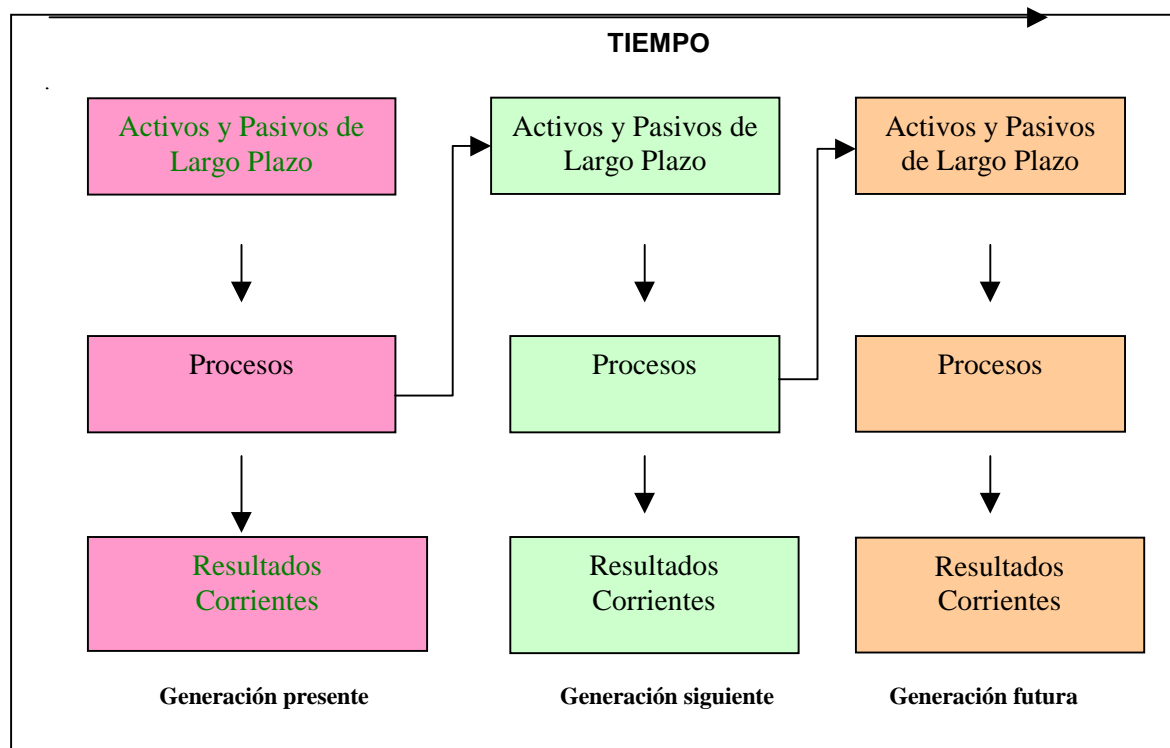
TIEMPO

Activos y Pasivos de Largo Plazo

Procesos

Resultados Corrientes

Generación presente

Activos y Pasivos de Largo Plazo

Procesos

Resultados Corrientes

Generación siguiente

Activos y Pasivos de Largo Plazo

Procesos

Resultados Corrientes

Generación futura